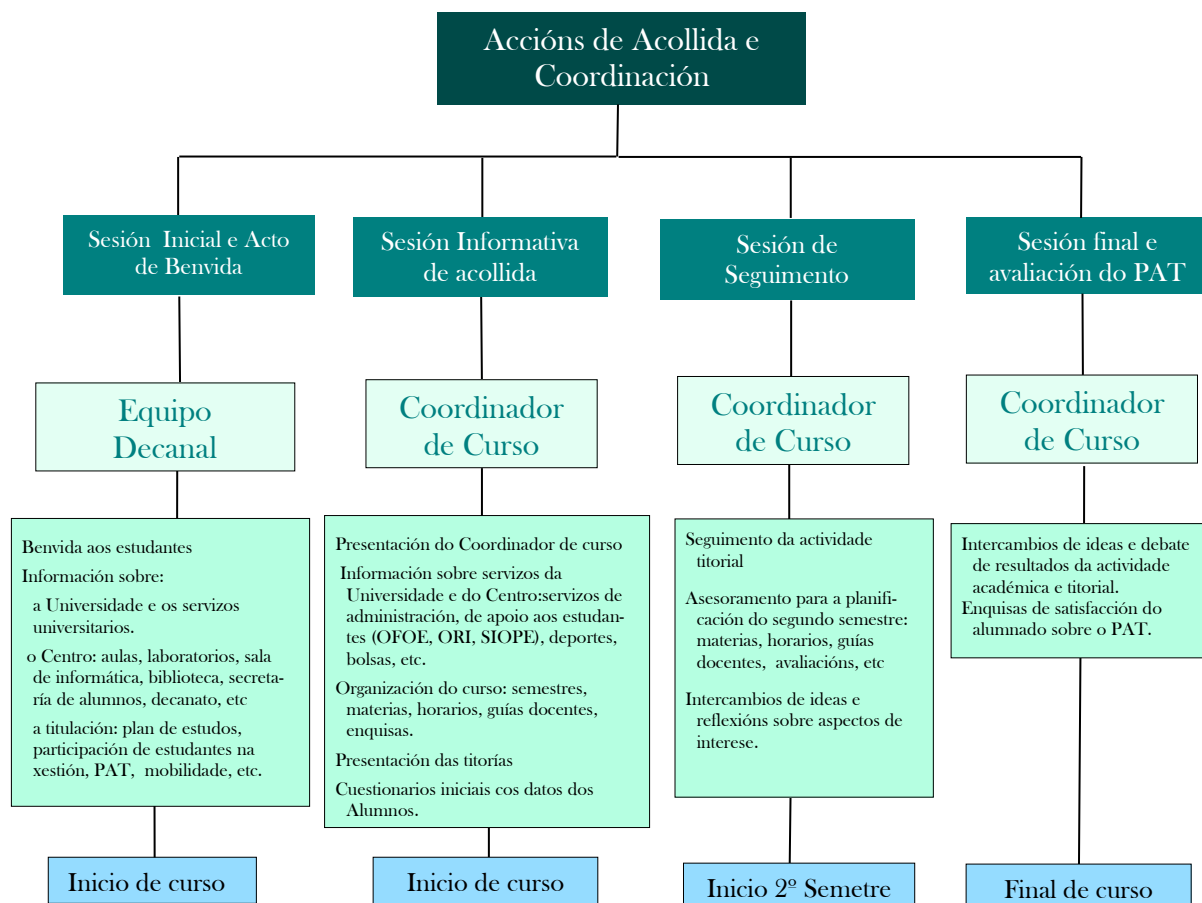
Accións de Acollida e Coordinación

Sesión Inicial e Acto de Benvida

Equipo Decanal

Benvida aos estudantes

Información sobre:

a Universidade e os servizos universitarios.

o Centro: aulas, laboratorios, sala de informática, biblioteca, secretaría de alumnos, decanato, etc

a titulación: plan de estudos, participación de estudantes na xestión, PAT, mobilidade, etc.

Inicio de curso

Sesión Informativa de acollida

Coordinador de Curso

Presentación do Coordinador de curso

Información sobre servizos da Universidade e do Centro:servizos de administración, de apoio aos estudantes (OFOE, ORI, SIOPE), deportes, bolsas, etc.

Organización do curso: semestres, materias, horarios, guías docentes, enquisas.

Presentación das titorías

Cuestionarios iniciais cos datos dos Alumnos.

Inicio de curso

Sesión de Seguimento

Coordinador de Curso

Seguimento da actividade titorial

Asesoramento para a planificación do segundo semestre: materias, horarios, guías docentes, avaliacións, etc

Intercambios de ideas e reflexións sobre aspectos de interese.

Inicio 2º Semetre

Sesión final e avaliación do PAT

Coordinador de Curso

Intercambios de ideas e debate de resultados da actividade académica e titorial.

Enquisas de satisfacción do alumnado sobre o PAT.

Final de curso